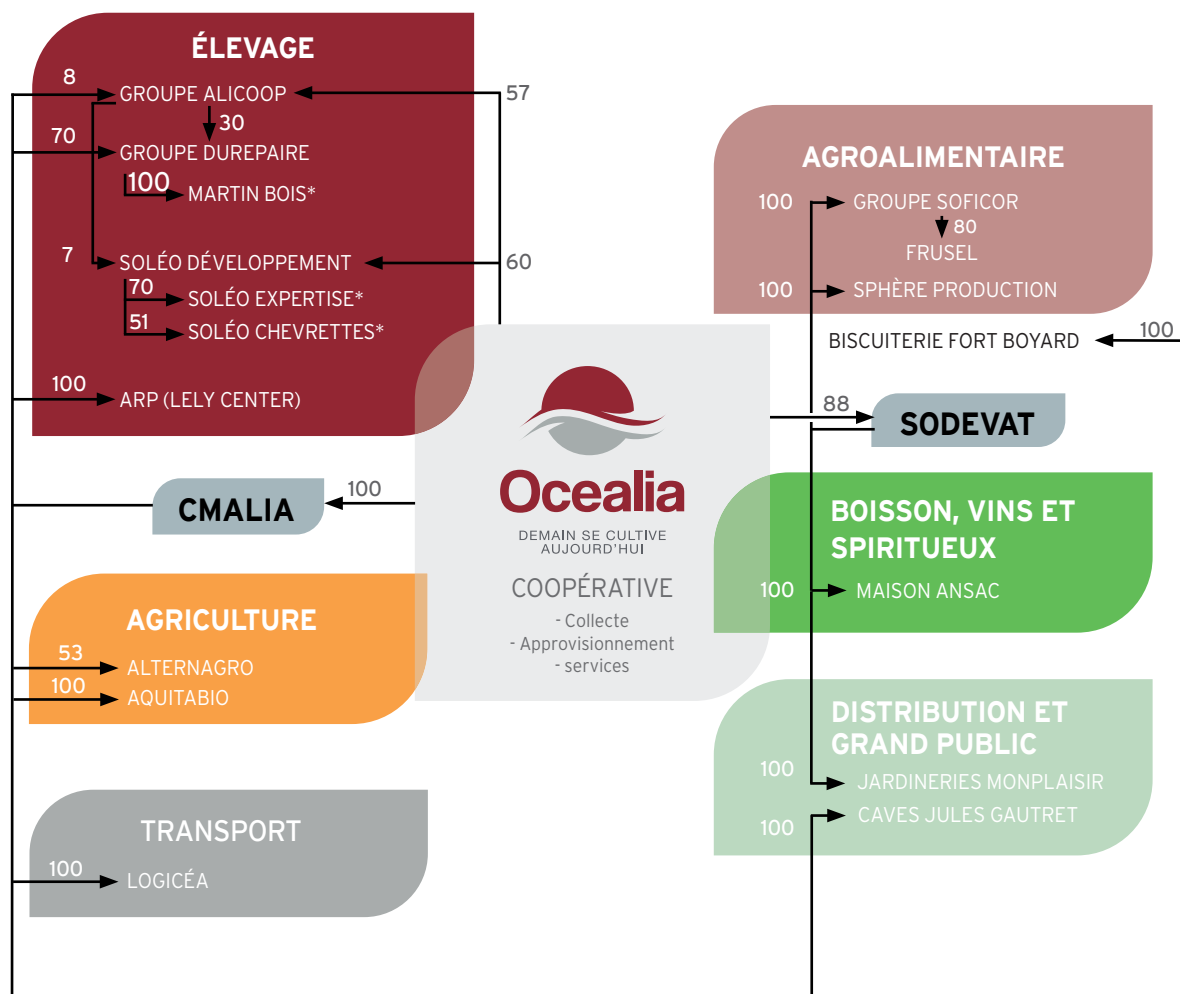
ÉLEVAGE

8 GROUPE ALICOOP 57
30
70 GROUPE DUREPAIRE
100 MARTIN BOIS*

7 SOLÉO DÉVELOPPEMENT 60
70 SOLÉO EXPERTISE*
51 SOLÉO CHEVRETTES*

100 ARP (LELY CENTER)

AGROALIMENTAIRE

100 GROUPE SOFICOR
80
FRUSEL
100 SPHÈRE PRODUCTION

BISCUITERIE FORT BOYARD 100

88 SODEVAT

100 CMALIA

Ocealia
DEMAIN SE CULTIVE AUJOURD'HUI

COOPÉRATIVE
- Collecte
- Approvisionnement
- services

BOISSON, VINS ET SPIRITUEUX

100 MAISON ANSAC

AGRICULTURE

53 ALTERNAGRO
100 AQUITABIO

DISTRIBUTION ET GRAND PUBLIC

100 JARDINERIES MONPLAISIR
100 CAVES JULES GAUTRET

TRANSPORT

100 LOGICÉA